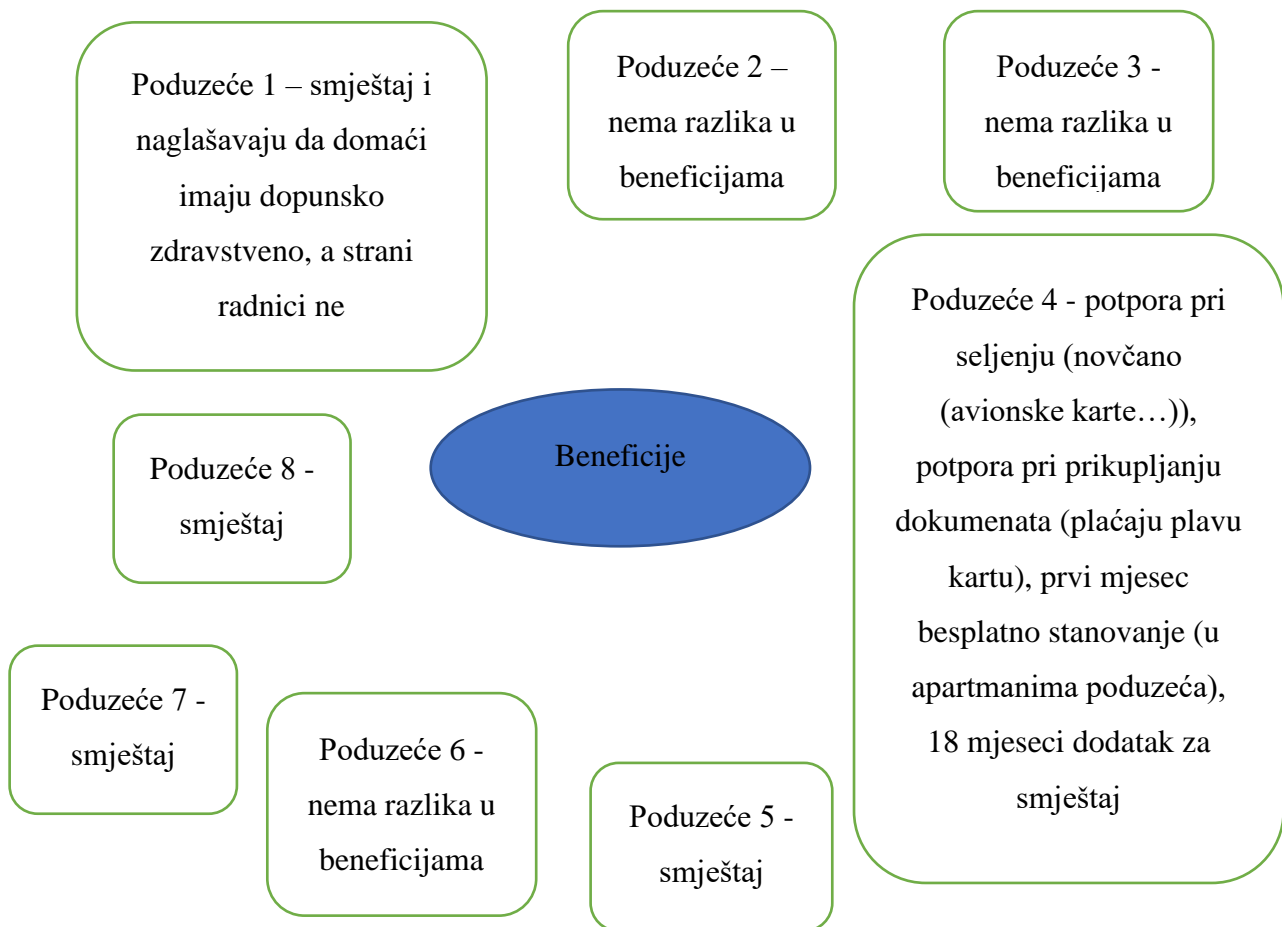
Poduzeće 1 – smještaj i naglašavaju da domaći imaju dopunsko zdravstveno, a strani radnici ne

Poduzeće 2 – nema razlika u beneficijama

Poduzeće 3 - nema razlika u beneficijama

Poduzeće 4 - potpora pri seljenju (novčano (avionske karte…)), potpora pri prikupljanju dokumenata (plaćaju plavu kartu), prvi mjesec besplatno stanovanje (u apartmanima poduzeća), 18 mjeseci dodatak za smještaj

Beneficije

Poduzeće 8 - smještaj

Poduzeće 7 - smještaj

Poduzeće 6 - nema razlika u beneficijama

Poduzeće 5 - smještaj